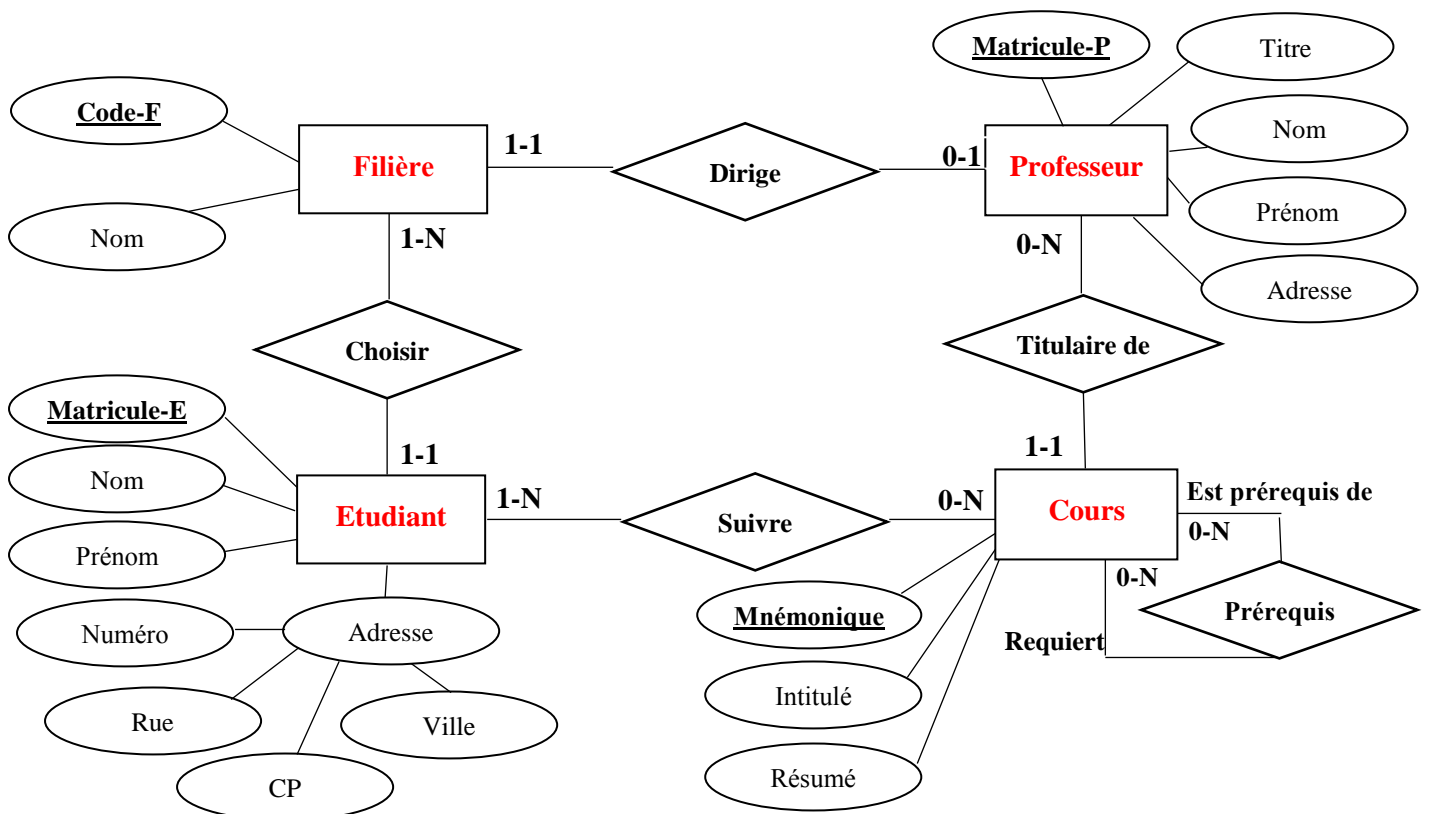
Code-F

Filière

Nom

1-1

Dirige

0-1

Professeur

Matricule-P

Titre

Nom

Prénom

Adresse

1-N

Choisir

0-N

Titulaire de

Matricule-E

Nom

Prénom

1-1

Etudiant

1-N

Suivre

0-N

1-1

Cours

Est prérequis de

0-N

0-N

Prérequis

Requiert

Numéro

Adresse

Rue

Ville

CP

Mnémonique

Intitulé

Résumé